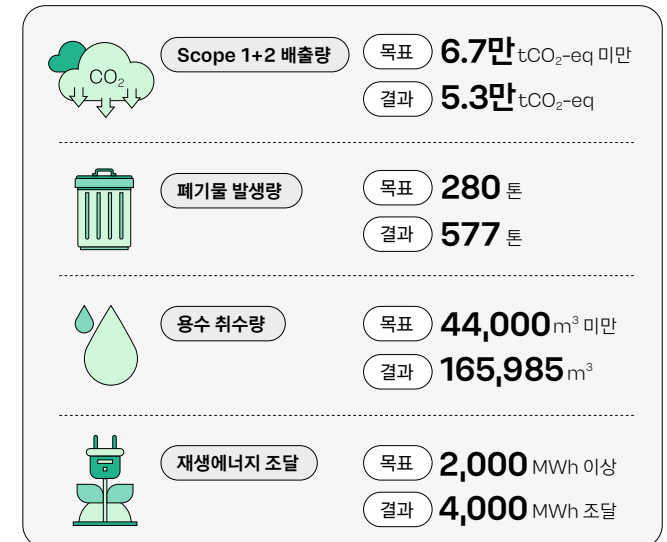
$CO_2$

Scope 1+2 배출량

목표 6.7만 $tCO_2$-eq 미만

결과 5.3만 $tCO_2$-eq

폐기물 발생량

목표 280 톤

결과 577 톤

용수 취수량

목표 44,000 $m^3$ 미만

결과 165,985 $m^3$

재생에너지 조달

목표 2,000 MWh 이상

결과 4,000 MWh 조달